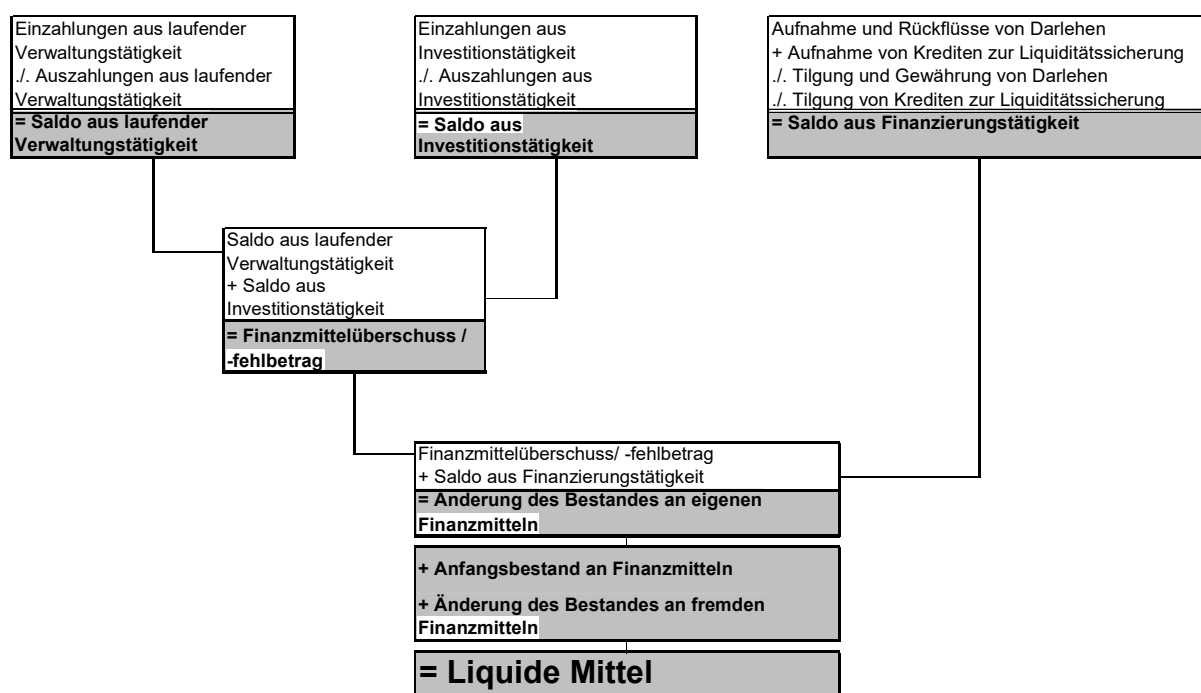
Einzahlungen aus laufender Verwaltungstätigkeit
./. Auszahlungen aus laufender Verwaltungstätigkeit
= Saldo aus laufender Verwaltungstätigkeit

Einzahlungen aus Investitionstätigkeit
./. Auszahlungen aus Investitionstätigkeit
= Saldo aus Investitionstätigkeit

Aufnahme und Rückflüsse von Darlehen
+ Aufnahme von Krediten zur Liquiditätssicherung
./. Tilgung und Gewährung von Darlehen
./. Tilgung von Krediten zur Liquiditätssicherung
= Saldo aus Finanzierungstätigkeit

Saldo aus laufender Verwaltungstätigkeit
+ Saldo aus Investitionstätigkeit
= Finanzmittelüberschuss / -fehlbetrag

Finanzmittelüberschuss/ -fehlbetrag
+ Saldo aus Finanzierungstätigkeit
= Änderung des Bestandes an eigenen Finanzmitteln

+ Anfangsbestand an Finanzmitteln
+ Änderung des Bestandes an fremden Finanzmitteln

= Liquide Mittel